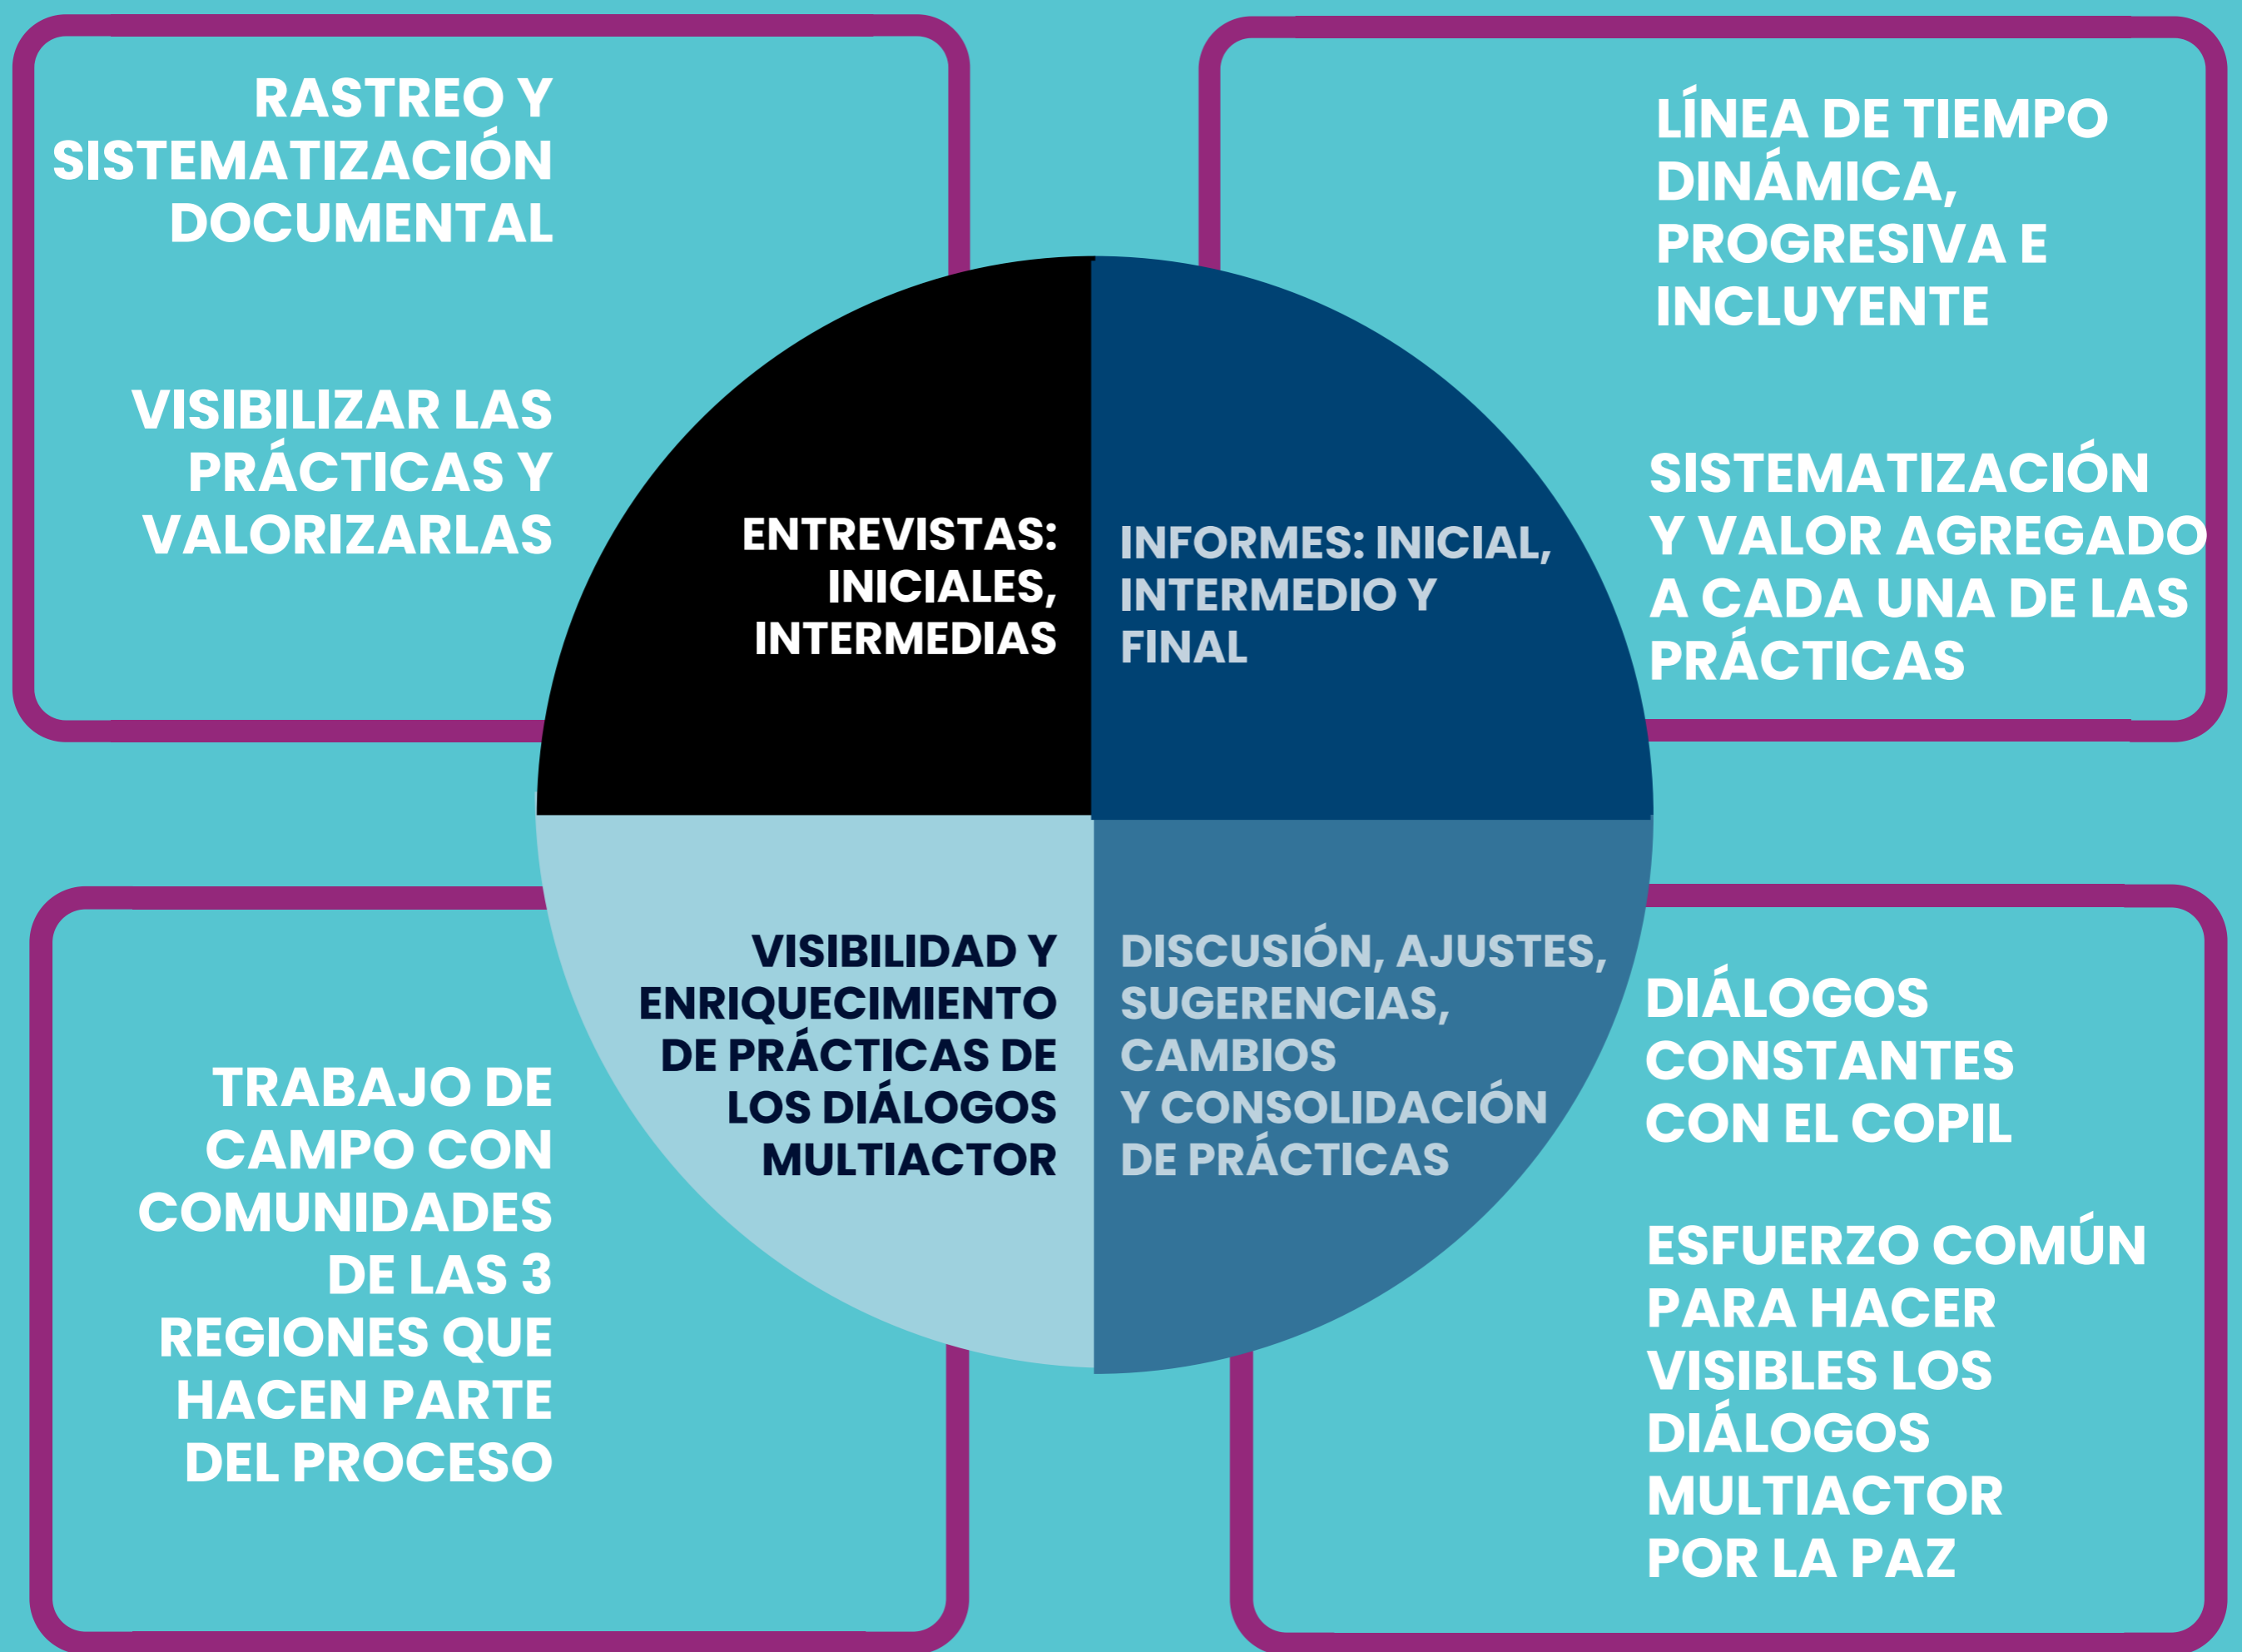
RASTREO Y SISTEMATIZACIÓN DOCUMENTAL

VISIBILIZAR LAS PRÁCTICAS Y VALORIZARLAS

LÍNEA DE TIEMPO DINÁMICA, PROGRESIVA E INCLUYENTE

SISTEMATIZACIÓN Y VALOR AGREGADO A CADA UNA DE LAS PRÁCTICAS

ENTREVISTAS: INICIALES, INTERMEDIAS

INFORMES: INICIAL, INTERMEDIO Y FINAL

VISIBILIDAD Y ENRIQUECIMIENTO DE PRÁCTICAS DE LOS DIÁLOGOS MULTIACTOR

DISCUSIÓN, AJUSTES, SUGERENCIAS, CAMBIOS Y CONSOLIDACIÓN DE PRÁCTICAS

TRABAJO DE CAMPO CON COMUNIDADES DE LAS 3 REGIONES QUE HACEN PARTE DEL PROCESO

DIÁLOGOS CONSTANTES CON EL COPIL

ESFUERZO COMÚN PARA HACER VISIBLES LOS DIÁLOGOS MULTIACTOR POR LA PAZ